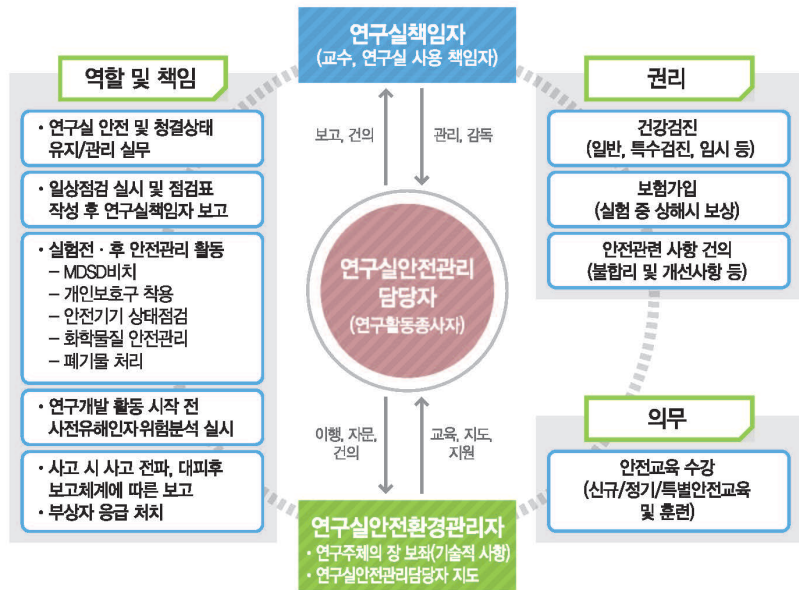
연구실책임자
(교수, 연구실 사용 책임자)

역할 및 책임

• 연구실 안전 및 청결상태 유지/관리 실무

• 일상점검 실시 및 점검표 작성 후 연구실책임자 보고

• 실험전 · 후 안전관리 활동
– MDSD비치
– 개인보호구 착용
– 안전기기 상태점검
– 화학물질 안전관리
– 폐기물 처리

• 연구개발 활동 시작 전 사전유해인자위험분석 실시

• 사고 시 사고 전파, 대피후 보고체계에 따른 보고
• 부상자 응급 처치

보고, 건의

관리, 감독

연구실안전관리 담당자
(연구활동종사자)

이행, 자문, 건의

교육, 지도, 지원

권리

건강검진
(일반, 특수검진, 임시 등)

보험가입
(실험 중 상해시 보상)

안전관련 사항 건의
(불합리 및 개선사항 등)

의무

안전교육 수강
(신규/정기/특별안전교육 및 훈련)

연구실안전환경관리자
• 연구주체의 장 보좌(기술적 사항)
• 연구실안전관리담당자 지도